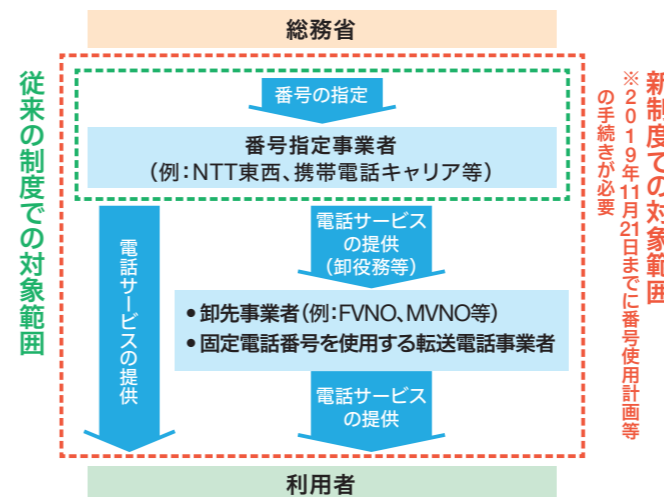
総務省

従来の制度での対象範囲

番号の指定

番号指定事業者
（例：NTT東西、携帯電話キャリア等）

電話サービスの提供

電話サービスの提供
（卸役務等）

• 卸先事業者（例：FVNO、MVNO等）
• 固定電話番号を使用する転送電話事業者

電話サービスの提供

利用者

新制度での対象範囲

※２０１９年11月21日までに番号使用計画等の手続きが必要